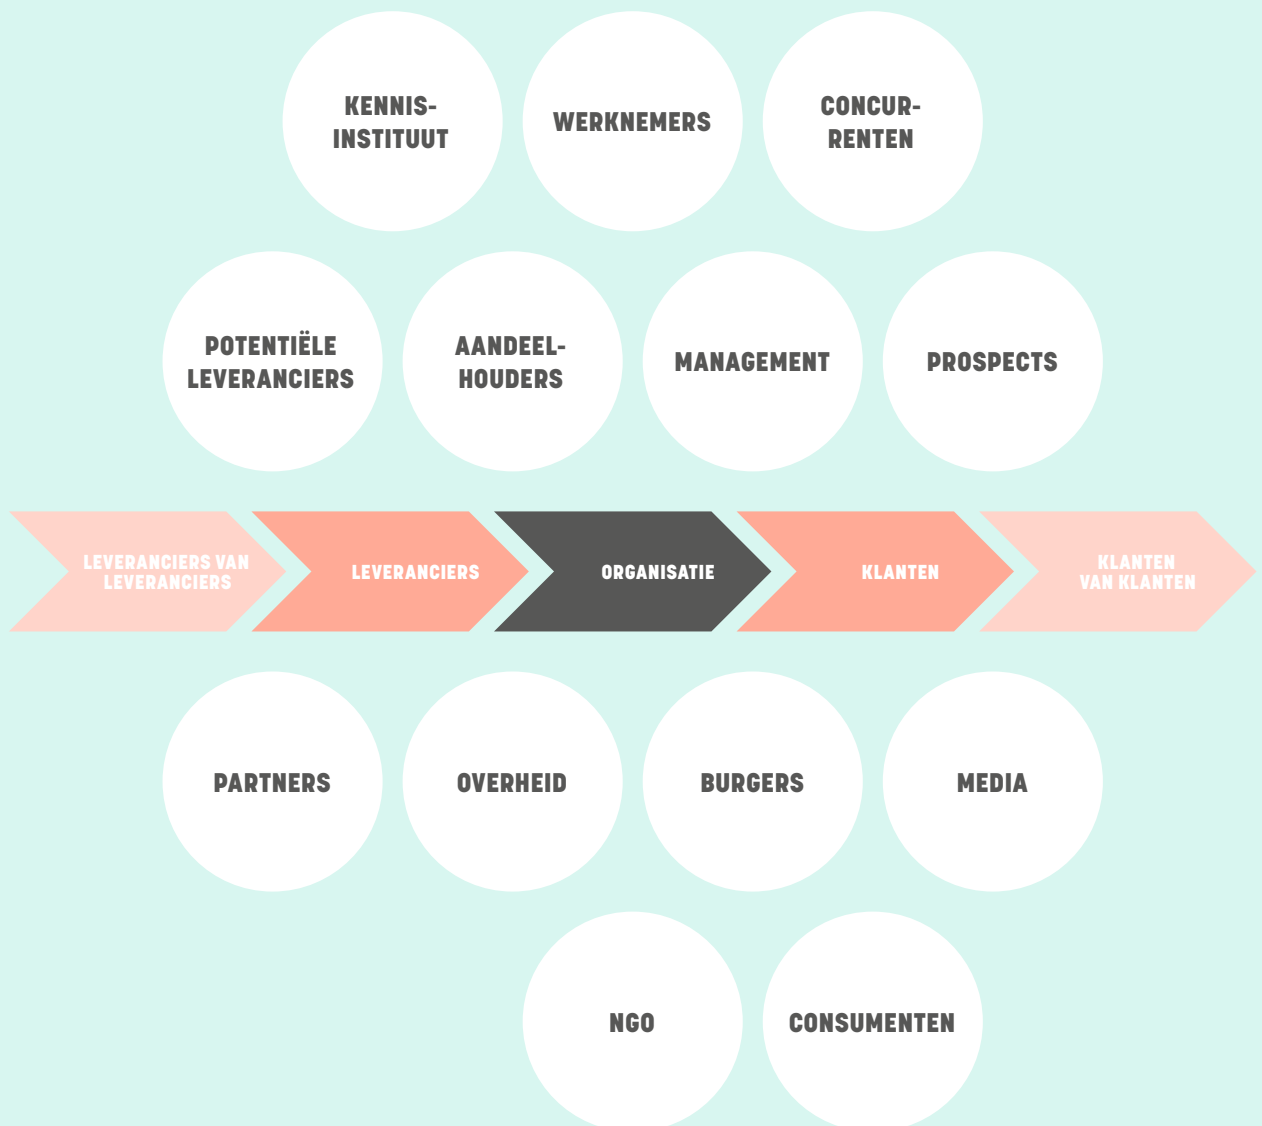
KENNIS-INSTITUUT

WERKNEMERS

CONCUR-RENTEN

POTENTIËLE LEVERANCIERS

AANDEEL-HOUDERS

MANAGEMENT

PROSPECTS

LEVERANCIERS VAN LEVERANCIERS

LEVERANCIERS

ORGANISATIE

KLANTEN

KLANTEN VAN KLANTEN

PARTNERS

OVERHEID

BURGERS

MEDIA

NGO

CONSUMENTEN